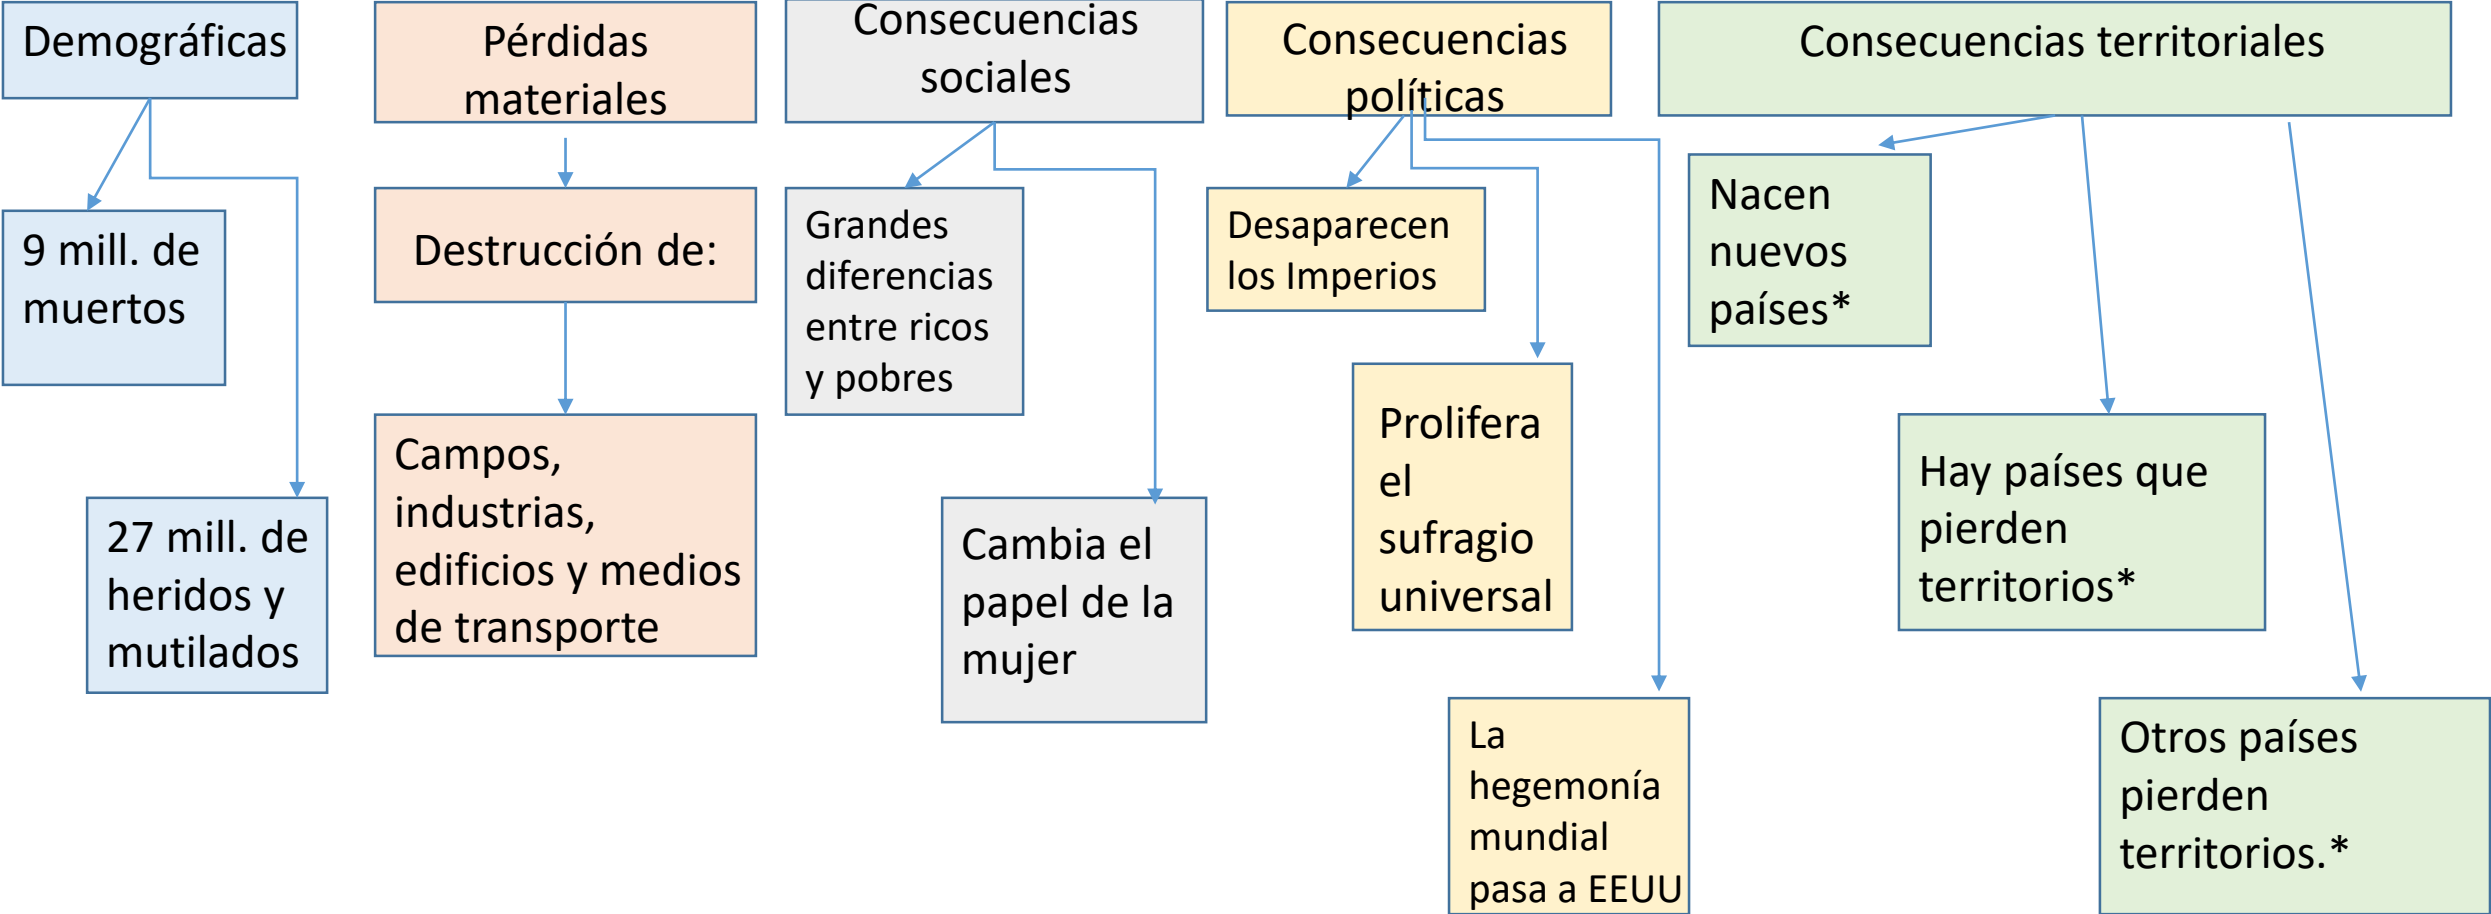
Demográficas

9 mill. de muertos

27 mill. de heridos y mutilados

Pérdidas materiales

Destrucción de:

Campos, industrias, edificios y medios de transporte

Consecuencias sociales

Grandes diferencias entre ricos y pobres

Cambia el papel de la mujer

Consecuencias políticas

Desaparecen los Imperios

Prolifera el sufragio universal

La hegemonía mundial pasa a EEUU

Consecuencias territoriales

Nacen nuevos países*

Hay países que pierden territorios*

Otros países pierden territorios.*